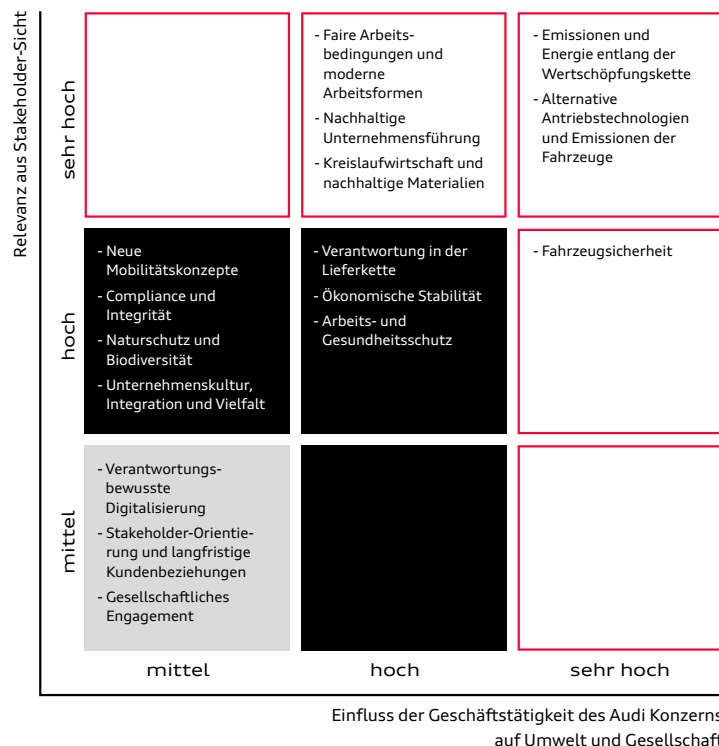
Relevanz aus Stakeholder-Sicht

sehr hoch

- Faire Arbeitsbedingungen und moderne Arbeitsformen
- Nachhaltige Unternehmensführung
- Kreislaufwirtschaft und nachhaltige Materialien

- Emissionen und Energie entlang der Wertschöpfungskette
- Alternative Antriebstechnologien und Emissionen der Fahrzeuge

hoch

- Neue Mobilitätskonzepte
- Compliance und Integrität
- Naturschutz und Biodiversität
- Unternehmenskultur, Integration und Vielfalt

- Verantwortung in der Lieferkette
- Ökonomische Stabilität
- Arbeits- und Gesundheitsschutz

- Fahrzeugsicherheit

mittel

- Verantwortungsbewusste Digitalisierung
- Stakeholder-Orientierung und langfristige Kundenbeziehungen
- Gesellschaftliches Engagement

mittel

hoch

sehr hoch

Einfluss der Geschäftstätigkeit des Audi Konzerns auf Umwelt und Gesellschaft